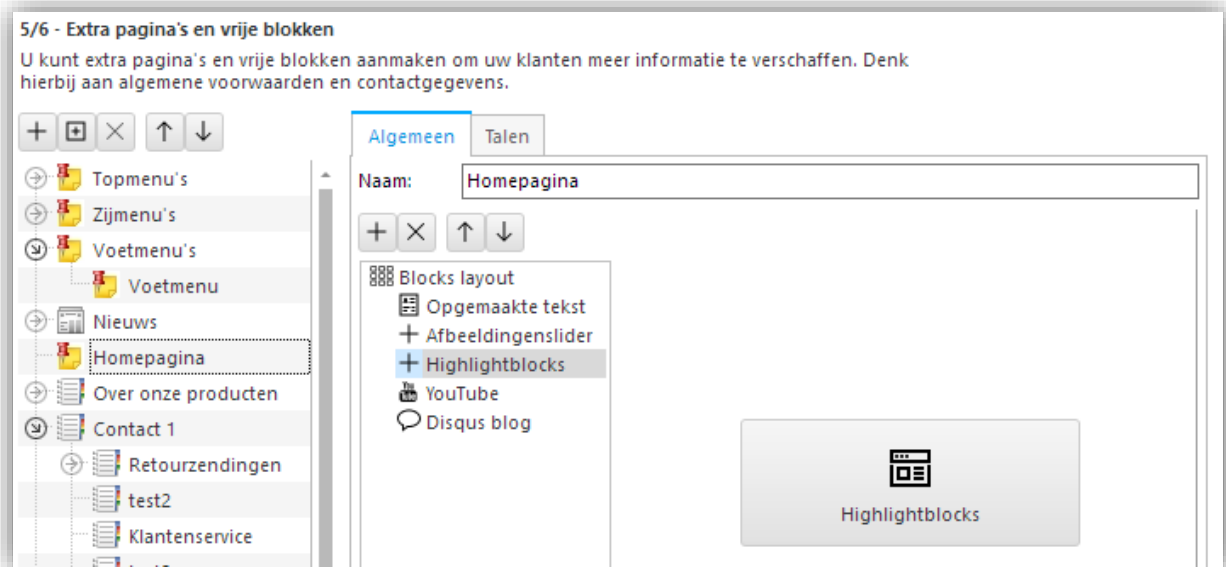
5/6 - Extra pagina's en vrije blokken

U kunt extra pagina's en vrije blokken aanmaken om uw klanten meer informatie te verschaffen. Denk hierbij aan algemene voorwaarden en contactgegevens.

Topmenu's
Zijmenu's
Voetmenu's
Voetmenu
Nieuws
Homepagina
Over onze producten
Contact 1
Retourzendingen
test2
Klantenservice
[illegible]

Algemeen
Talen

Naam: Homepagina

Blocks layout
Opgemaakte tekst
Afbeeldingenslider
Highlightblocks
YouTube
Disqus blog

Highlightblocks